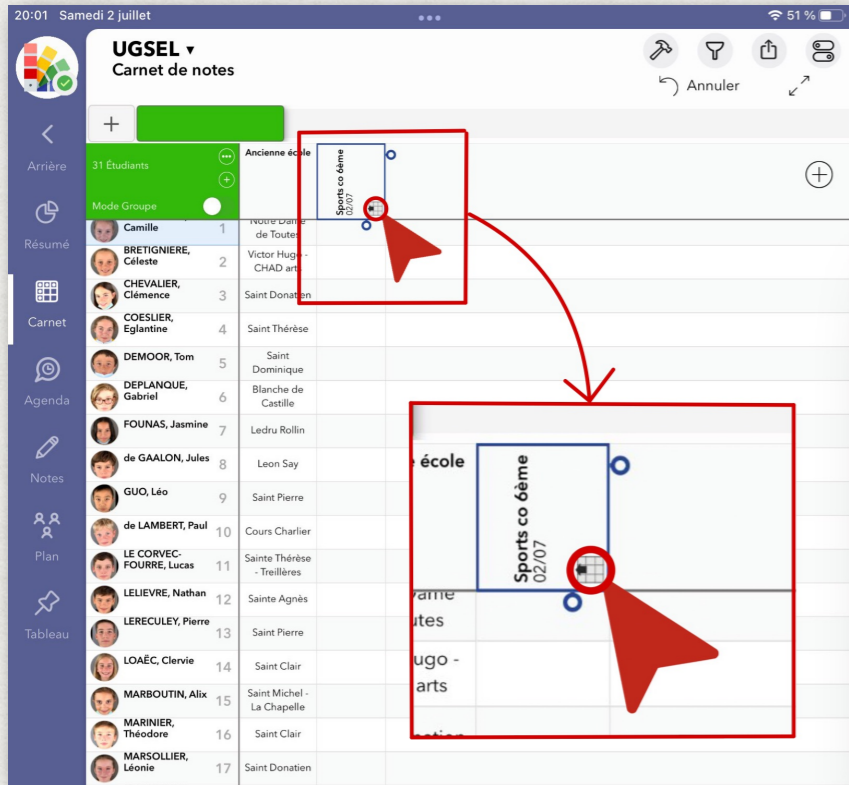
20:01 Samedi 2 juillet

51 %

UGSEL ▾
Carnet de notes

Annuler

Arrière

Résumé

Carnet

Agenda

Notes

Plan

Tableau

+

31 Étudiants

Mode Groupe

Ancienne école

Sports co 6ème
02/07

| | | | |
|---|---|---|---|
| Camille | 1 | Notre Dame de Toutes | |
| BRETIGNIERE, Céleste | 2 | Victor Hugo - CHAD arts | |
| CHEVALIER, Clémence | 3 | Saint Donatien | |
| COESLIER, Eglantine | 4 | Saint Thérèse | |
| DEMOOR, Tom | 5 | Saint Dominique | |
| DEPLANQUE, Gabriel | 6 | Blanche de Castille | |
| FOUNAS, Jasmine | 7 | Ledru Rollin | |
| de GAALON, Jules | 8 | Leon Say | |
| GUO, Léo | 9 | Saint Pierre | |
| de LAMBERT, Paul | 10 | Cours Charlier | |
| LE CORVEC-FOURRE, Lucas | 11 | Sainte Thérèse - Treillères | |
| LELIEVRE, Nathan | 12 | Sainte Agnès | |
| LERECULEY, Pierre | 13 | Saint Pierre | |
| LOAËC, Clervie | 14 | Saint Clair | |
| MARBOUTIN, Alix | 15 | Saint Michel - La Chapelle | |
| MARINIER, Théodore | 16 | Saint Clair | |
| MARSOLLIER, Léonie | 17 | Saint Donatien | |

e école

Sports co 6ème
02/07

Dame
utes

ugo -
arts

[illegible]